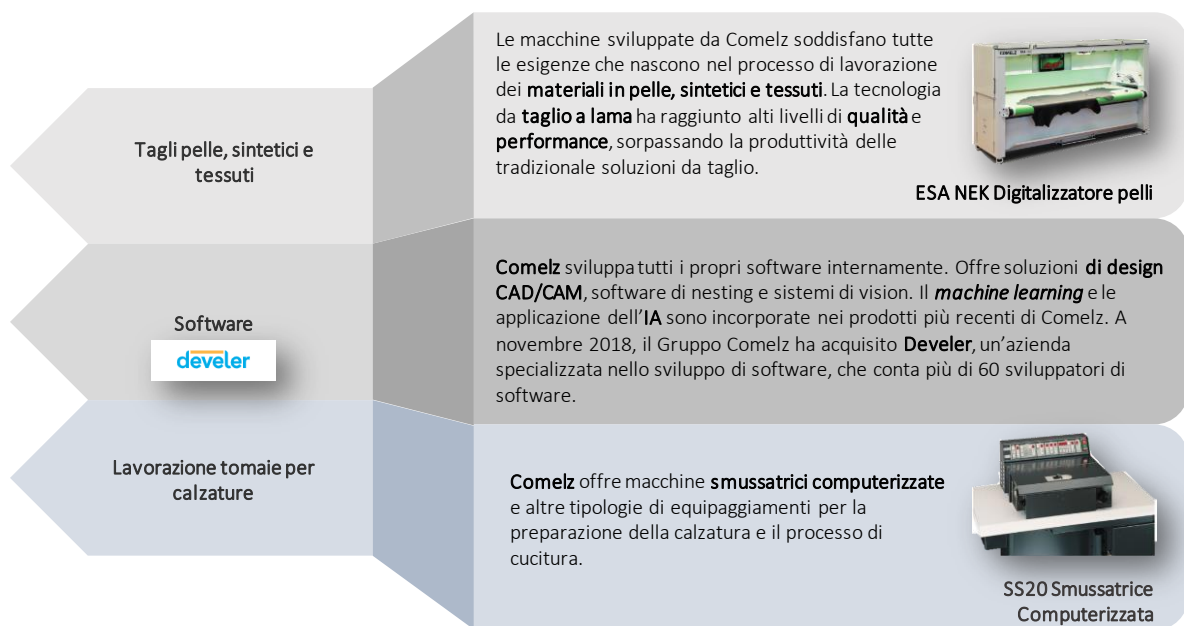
Tagli pelle, sintetici e tessuti

Le macchine sviluppate da Comelz soddisfano tutte le esigenze che nascono nel processo di lavorazione dei materiali in pelle, sintetici e tessuti. La tecnologia da taglio a lama ha raggiunto alti livelli di qualità e performance, sorpassando la produttività delle tradizionale soluzioni da taglio.

ESA NEK Digitalizzatore pelli

Software

develer

Comelz sviluppa tutti i propri software internamente. Offre soluzioni di design CAD/CAM, software di nesting e sistemi di vision. Il *machine learning* e le applicazione dell'IA sono incorporate nei prodotti più recenti di Comelz. A novembre 2018, il Gruppo Comelz ha acquisito Develer, un'azienda specializzata nello sviluppo di software, che conta più di 60 sviluppatori di software.

Lavorazione tomaie per calzature

Comelz offre macchine smussatrici computerizzate e altre tipologie di equipaggiamenti per la preparazione della calzatura e il processo di cucitura.

SS20 Smussatrice Computerizzata